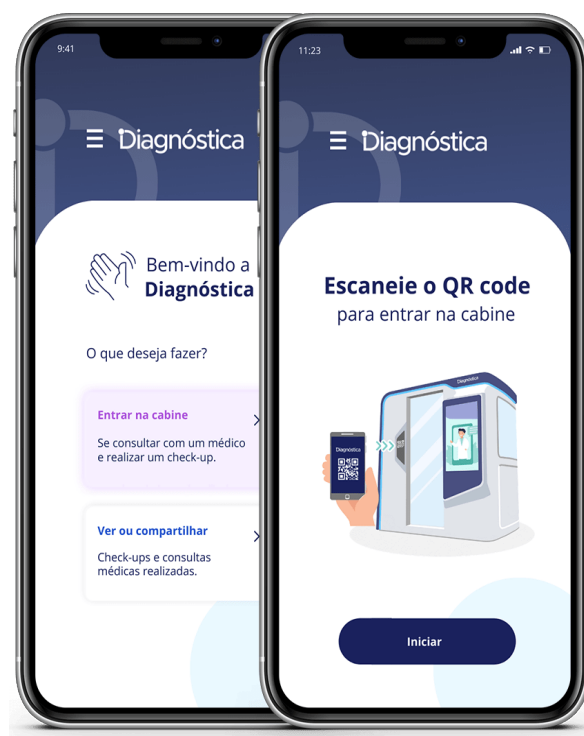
9:41

Diagnóstica

Bem-vindo a
Diagnóstica

O que deseja fazer?

Entrar na cabine

Se consultar com um médico e realizar um check-up.

Ver ou compartilhar

Check-ups e consultas médicas realizadas.

11:23

Diagnóstica

Escaneie o QR code
para entrar na cabine

Diagnóstica

Diagnóstica

Iniciar